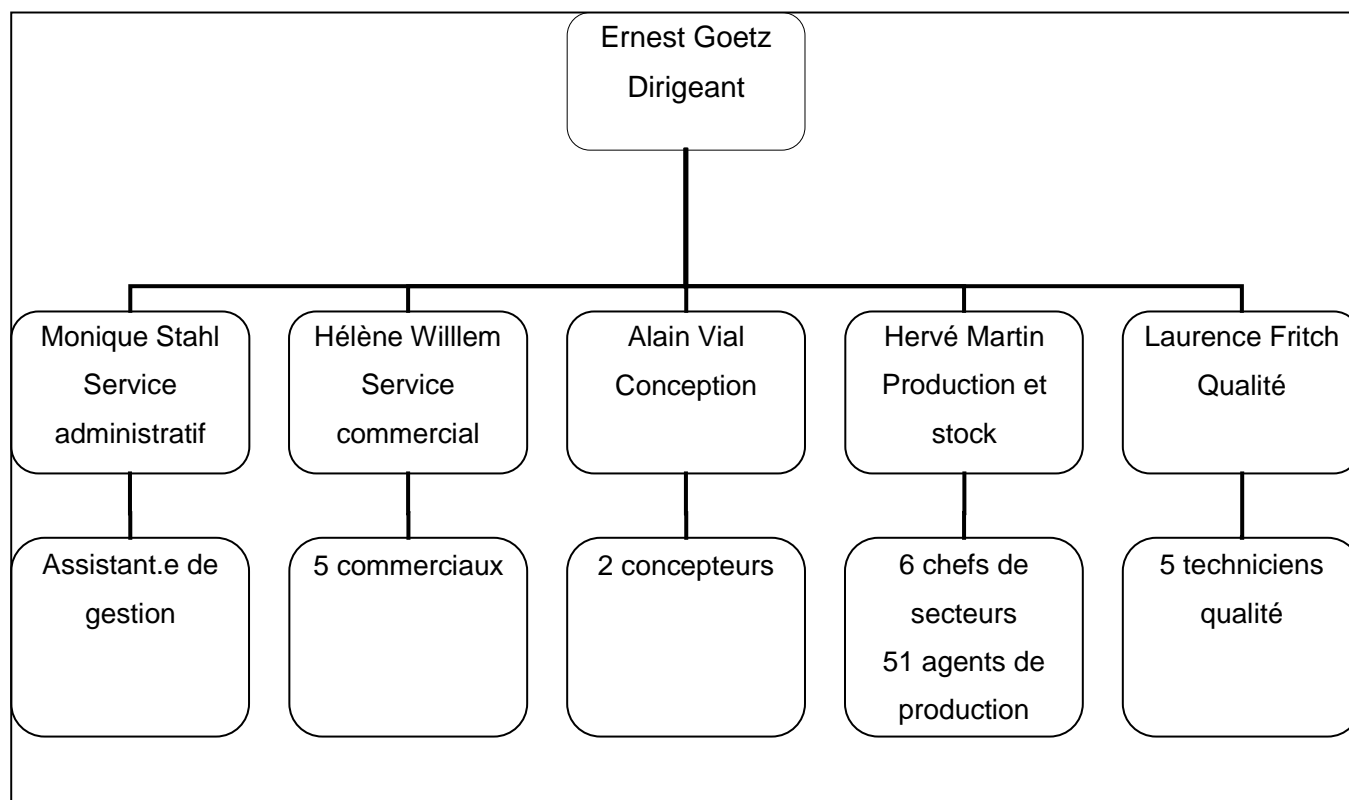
Ernest Goetz
Dirigeant

Monique Stahl
Service administratif

Hélène Willlem
Service commercial

Alain Vial
Conception

Hervé Martin
Production et stock

Laurence Fritch
Qualité

Assistant.e de gestion

5 commerciaux

2 concepteurs

6 chefs de secteurs
51 agents de production

5 techniciens qualité